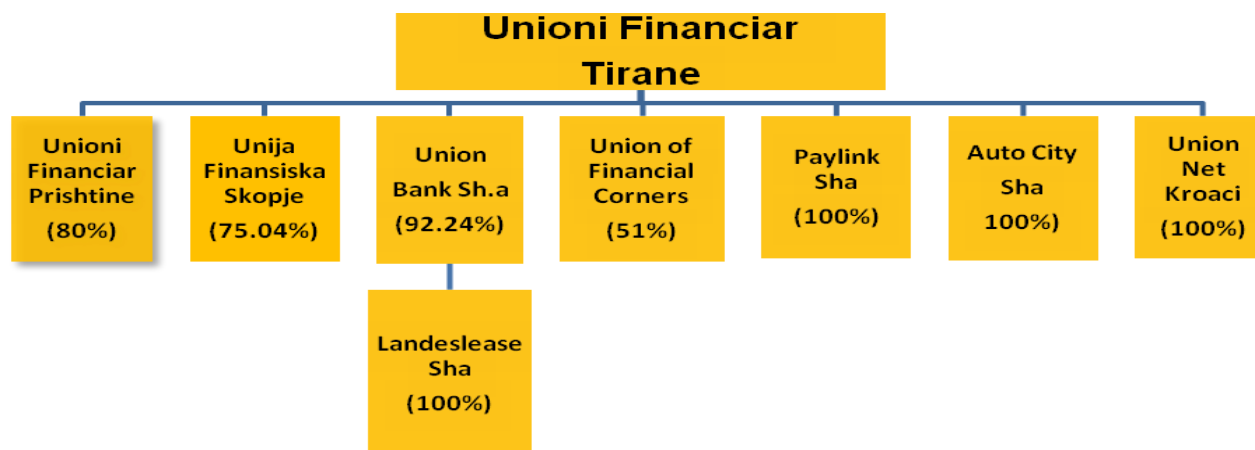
Unioni Financiar Tirane

Unioni Financiar Prishtine (80%)

Unija Finansiska Skopje (75.04%)

Union Bank Sh.a (92.24%)

Landeslease Sha (100%)

Union of Financial Corners (51%)

Paylink Sha (100%)

Auto City Sha 100%)

Union Net Kroaci (100%)